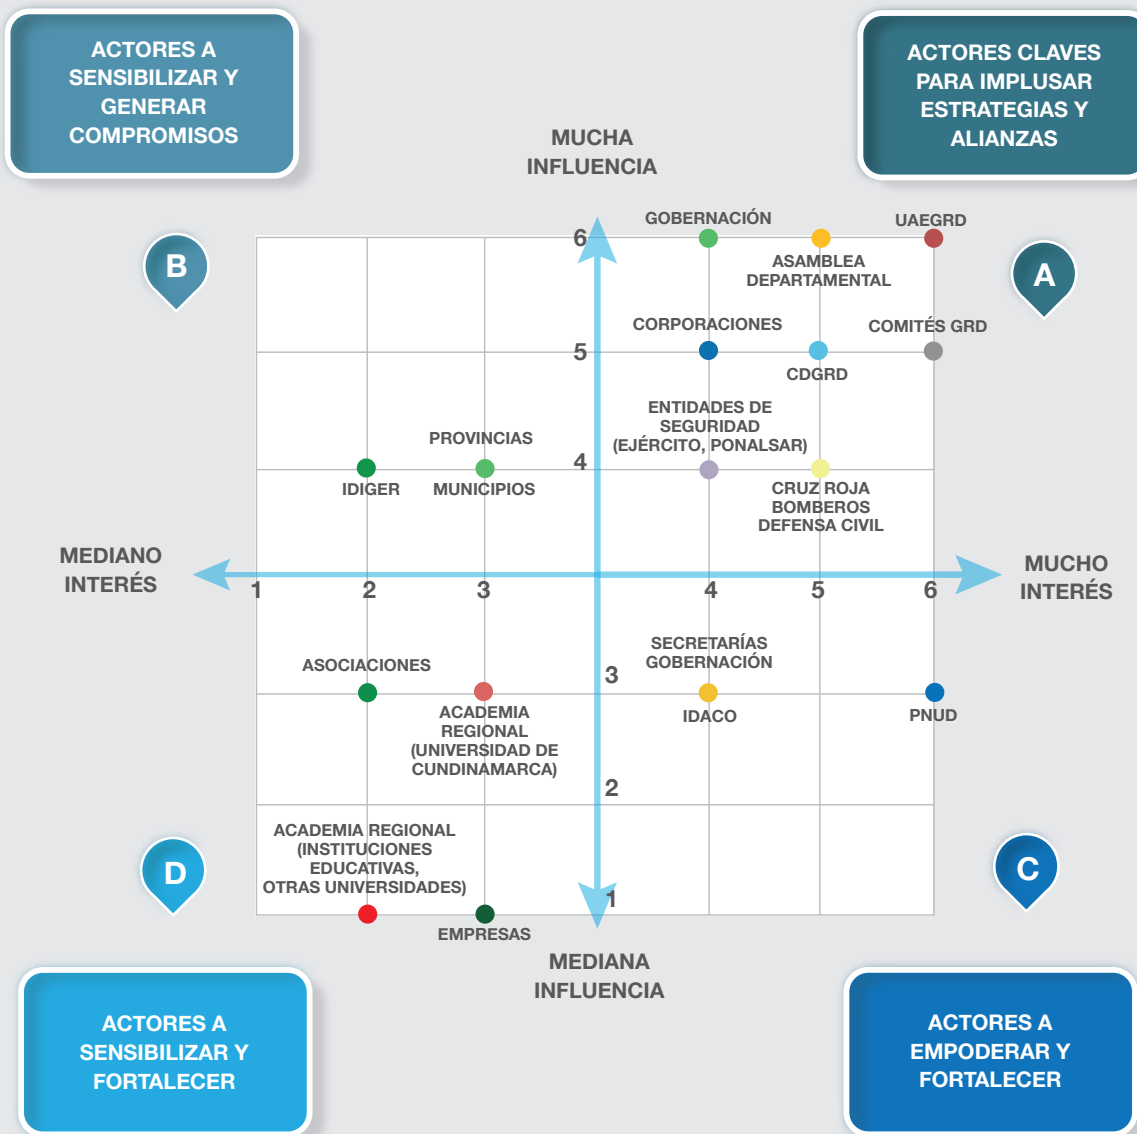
ACTORES A SENSIBILIZAR Y GENERAR COMPROMISOS

ACTORES CLAVES PARA IMPLUSAR ESTRATEGIAS Y ALIANZAS

MUCHA INFLUENCIA

B

A

GOBERNACIÓN

UAEGRD

ASAMBLEA DEPARTAMENTAL

6

CORPORACIONES

COMITÉS GRD

5

CDGRD

ENTIDADES DE SEGURIDAD (EJÉRCITO, PONALSAR)

PROVINCIAS

4

IDIGER

MUNICIPIOS

CRUZ ROJA BOMBEROS DEFENSA CIVIL

MEDIANO INTERÉS

1

2

3

4

5

6

MUCHO INTERÉS

SECRETARÍAS GOBERNACIÓN

ASOCIACIONES

3

ACADEMIA REGIONAL (UNIVERSIDAD DE CUNDINAMARCA)

IDACO

PNUD

2

ACADEMIA REGIONAL (INSTITUCIONES EDUCATIVAS, OTRAS UNIVERSIDADES)

D

C

1

EMPRESAS

MEDIANA INFLUENCIA

ACTORES A SENSIBILIZAR Y FORTALECER

ACTORES A EMPODERAR Y FORTALECER